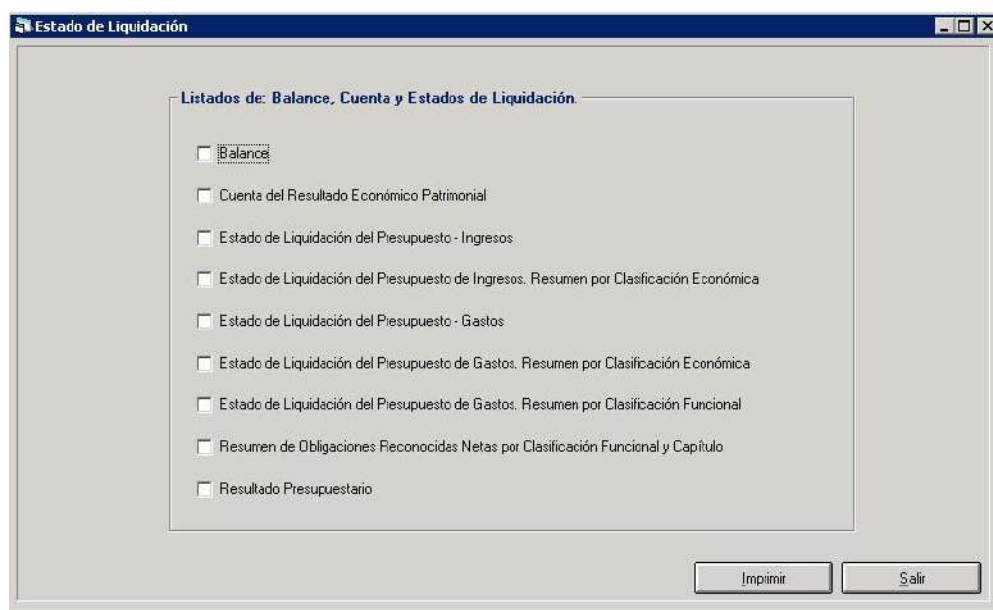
Estado de Liquidación

Listados de: Balance, Cuenta y Estados de Liquidación.

Balance

Cuenta del Resultado Económico Patrimonial

Estado de Liquidación del Presupuesto - Ingresos

Estado de Liquidación del Presupuesto de Ingresos. Resumen por Clasificación Económica

Estado de Liquidación del Presupuesto - Gastos

Estado de Liquidación del Presupuesto de Gastos. Resumen por Clasificación Económica

Estado de Liquidación del Presupuesto de Gastos. Resumen por Clasificación Funcional

Resumen de Obligaciones Reconocidas Netas por Clasificación Funcional y Capítulo

Resultado Presupuestario

Imprimir

Salir